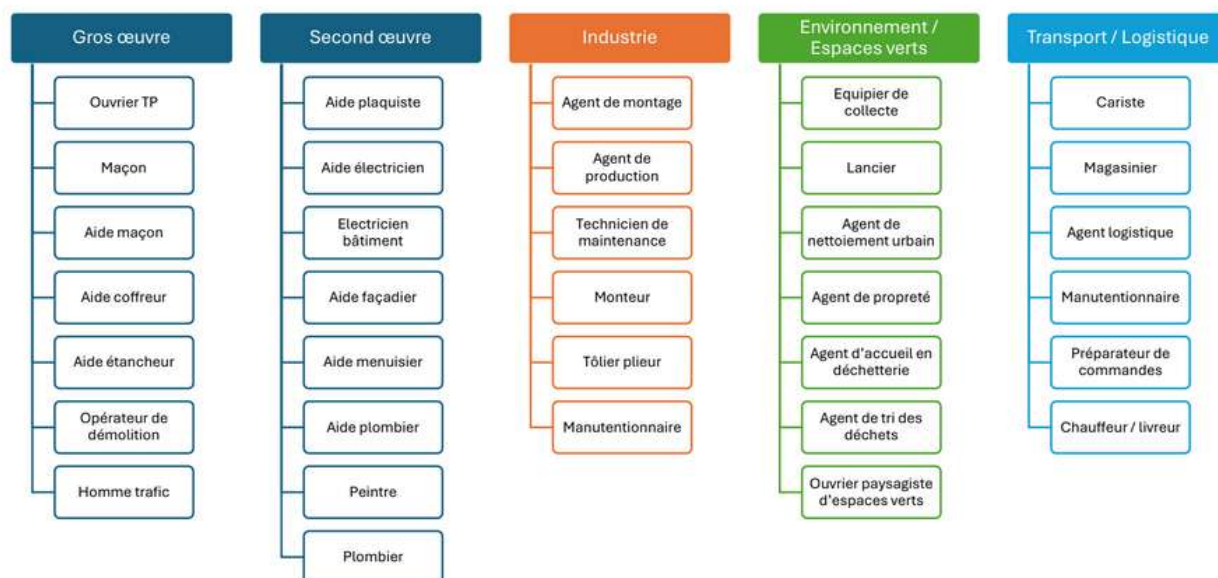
Gros œuvre

Ouvrier TP

Maçon

Aide maçon

Aide coffreur

Aide étancheur

Opérateur de démolition

Homme trafic

Second œuvre

Aide plaquiste

Aide électricien

Electricien bâtiment

Aide façadier

Aide menuisier

Aide plombier

Peintre

Plombier

Industrie

Agent de montage

Agent de production

Technicien de maintenance

Monteur

Tôlier plieur

Manutentionnaire

Environnement / Espaces verts

Equipier de collecte

Lancier

Agent de nettoiement urbain

Agent de propreté

Agent d'accueil en déchetterie

Agent de tri des déchets

Ouvrier paysagiste d'espaces verts

Transport / Logistique

Cariste

Magasinier

Agent logistique

Manutentionnaire

Préparateur de commandes

Chauffeur / livreur